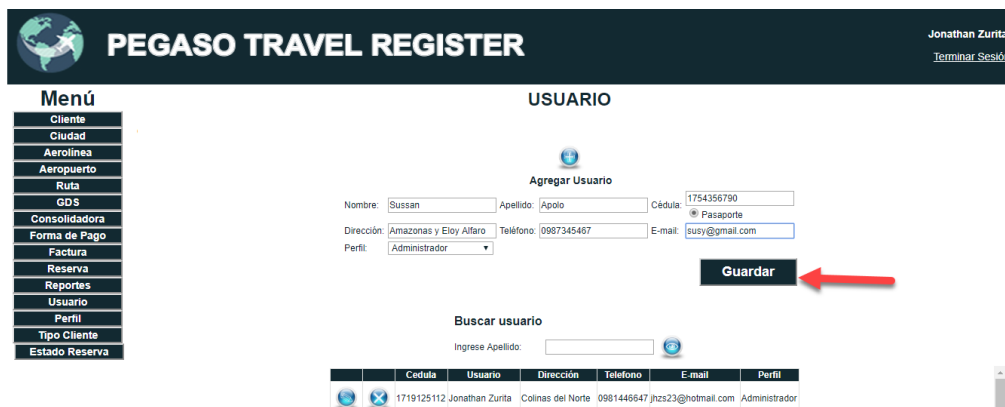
PEGASO TRAVEL REGISTER

Jonathan Zurita
Terminar Sesió

Menú
Cliente
Ciudad
Aerolinea
Aeropuerto
Ruta
GDS
Consolidadora
Forma de Pago
Factura
Reserva
Reportes
Usuario
Perfil
Tipo Cliente
Estado Reserva

USUARIO

Agregar Usuario

Nombre: Sussan Apellido: Apolo Cédula: 1754356790
Pasaporte
Dirección: Amazonas y Eloy Alfaro Teléfono: 0987345467 E-mail: susy@gmail.com
Perfil: Administrador

Guardar

Buscar usuario

Ingrese Apellido:

| | | Cedula | Usuario | Dirección | Telefono | E-mail | Perfil |
|---|---|---|---|---|---|---|---|
| | | 1719125112 | Jonathan Zurita | Colinas del Norte | 0981446647 | jhzs23@hotmail.com | Administrador |